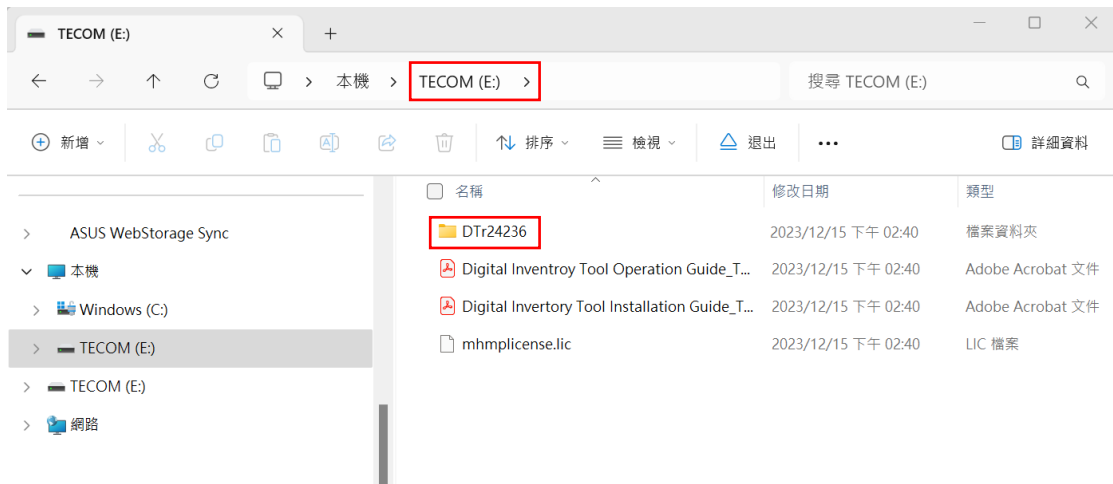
TECOM (E:) ×
+
— ☐ ×
← → ↑ ⟳ > 本機 > TECOM (E:) >
搜尋 TECOM (E:)
新增 排序 檢視 退出 ··· 詳細資料

ASUS WebStorage Sync
本機
Windows (C:)
TECOM (E:)
TECOM (E:)
網路

| 名稱 | 修改日期 | 類型 |
|---|---|---|
| DTr24236 | 2023/12/15 下午 02:40 | 檔案資料夾 |
| Digital Inventroy Tool Operation Guide_T... | 2023/12/15 下午 02:40 | Adobe Acrobat 文件 |
| Digital Invertory Tool Installation Guide_T... | 2023/12/15 下午 02:40 | Adobe Acrobat 文件 |
| mhmplicense.lic | 2023/12/15 下午 02:40 | LIC 檔案 |